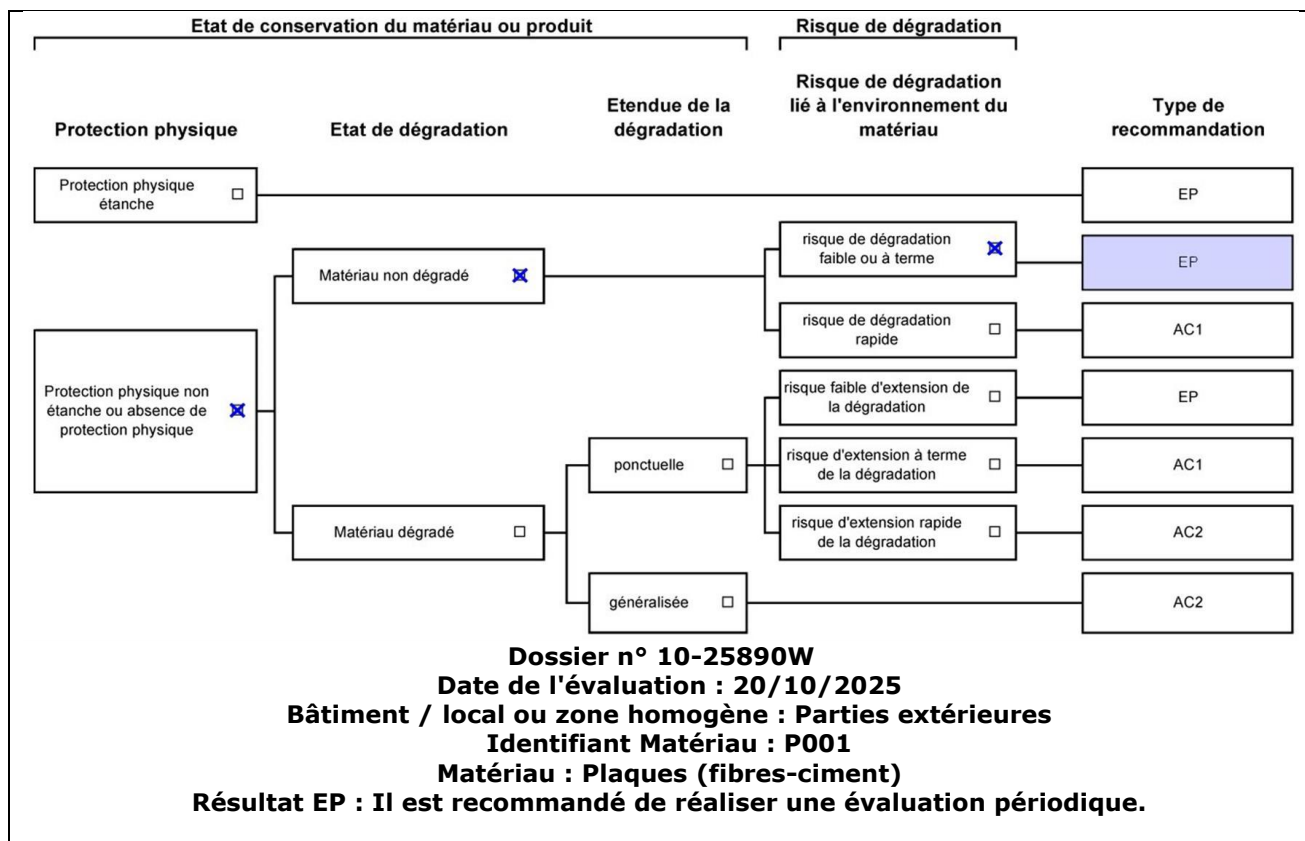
Etat de conservation du matériau ou produit

Risque de dégradation

Protection physique

Etat de dégradation

Etendue de la dégradation

Risque de dégradation lié à l'environnement du matériau

Type de recommandation

Protection physique étanche ☐

EP

Matériau non dégradé ☒

risque de dégradation faible ou à terme ☒

EP

risque de dégradation rapide ☐

AC1

Protection physique non étanche ou absence de protection physique ☒

risque faible d'extension de la dégradation ☐

EP

ponctuelle ☐

risque d'extension à terme de la dégradation ☐

AC1

Matériau dégradé ☐

risque d'extension rapide de la dégradation ☐

AC2

généralisée ☐

AC2

Dossier n° 10-25890W
Date de l'évaluation : 20/10/2025
Bâtiment / local ou zone homogène : Parties extérieures
Identifiant Matériau : P001
Matériau : Plaques (fibres-ciment)
Résultat EP : Il est recommandé de réaliser une évaluation périodique.